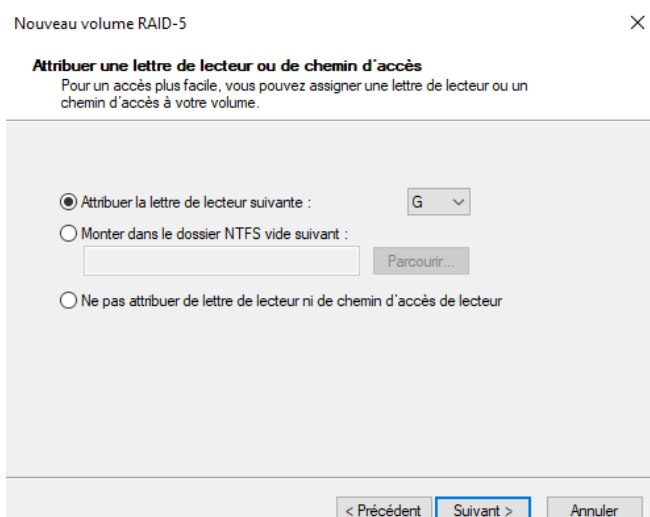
Nouveau volume RAID-5

Attribuer une lettre de lecteur ou de chemin d'accès
Pour un accès plus facile, vous pouvez assigner une lettre de lecteur ou un chemin d'accès à votre volume.

Attribuer la lettre de lecteur suivante :
G

Monter dans le dossier NTFS vide suivant :

Parcourir...

Ne pas attribuer de lettre de lecteur ni de chemin d'accès de lecteur

< Précédent
Suivant >
Annuler